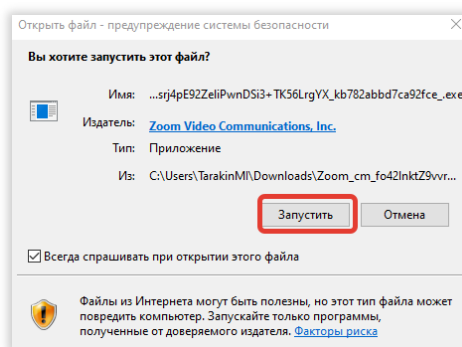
Открыть файл - предупреждение системы безопасности

Вы хотите запустить этот файл?

Имя: ...srj4pE92ZeliPwnDSi3+TK56LrgYX_kb782abbd7ca92fce_.exe

Издатель: Zoom Video Communications, Inc.

Тип: Приложение

Из: C:\Users\TarakinMI\Downloads\Zoom_cm_fo42lnktZ9vvr...

Запустить | Отмена

Всегда спрашивать при открытии этого файла

Файлы из Интернета могут быть полезны, но этот тип файла может повредить компьютер. Запускайте только программы, полученные от доверяемого издателя. Факторы риска